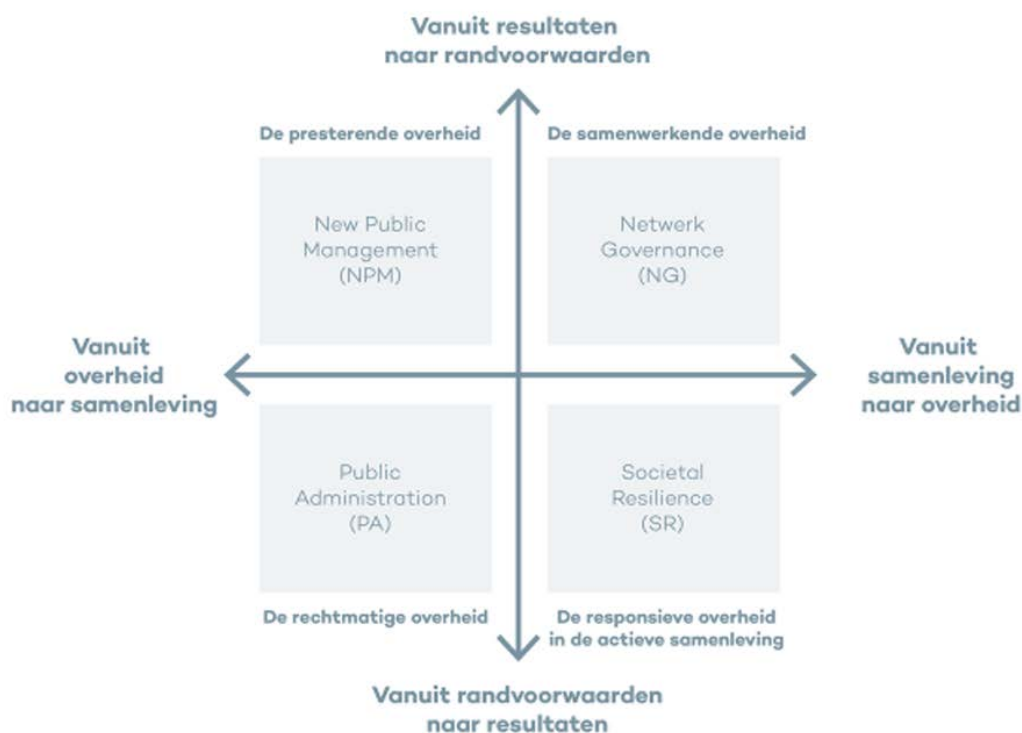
Vanuit resultaten naar randvoorwaarden

De presterende overheid

De samenwerkende overheid

New Public Management (NPM)

Netwerk Governance (NG)

Vanuit overheid naar samenleving

Vanuit samenleving naar overheid

Public Administration (PA)

Societal Resilience (SR)

De rechtmatige overheid

De responsieve overheid in de actieve samenleving

Vanuit randvoorwaarden naar resultaten